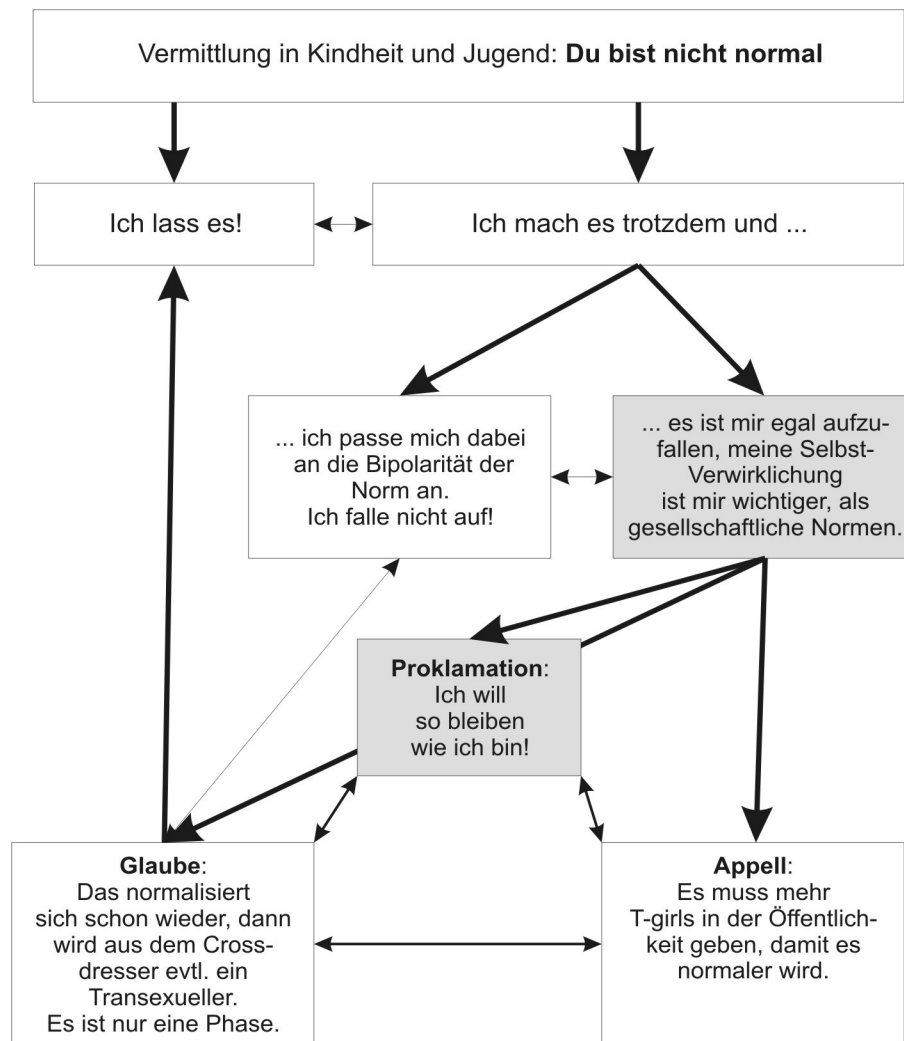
Vermittlung in Kindheit und Jugend: **Du bist nicht normal**

Ich lass es!

Ich mach es trotzdem und ...

... ich passe mich dabei an die Bipolarität der Norm an. Ich falle nicht auf!

... es ist mir egal aufzufallen, meine Selbst-Verwirklichung ist mir wichtiger, als gesellschaftliche Normen.

**Proklamation**: Ich will so bleiben wie ich bin!

**Glaube**: Das normalisiert sich schon wieder, dann wird aus dem Crossdresser evtl. ein Transexueller. Es ist nur eine Phase.

**Appell**: Es muss mehr T-girls in der Öffentlichkeit geben, damit es normaler wird.